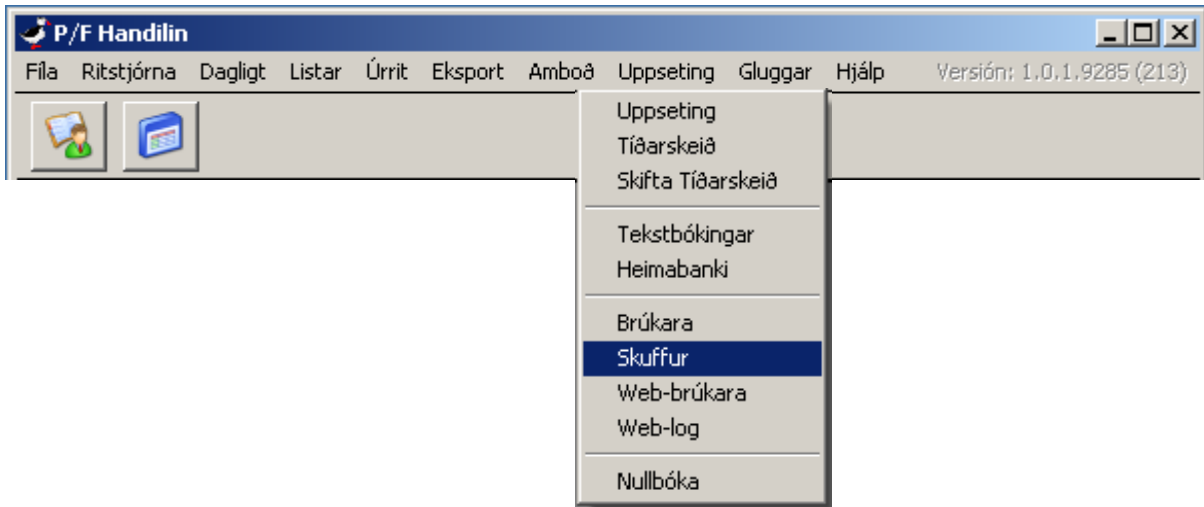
P/F Handilin

Fíla Ritstjórna Dagligt Listar Úrrit Eksport Amboð Uppseting Gluggar Hjálp Versión: 1.0.1.9285 (213)

Uppseting
Tíðarskeið
Skifta Tíðarskeið

Tekstbókingar
Heimabanki

Brúkara
Skuffur
Web-brúkara
Web-log

Nullbóka